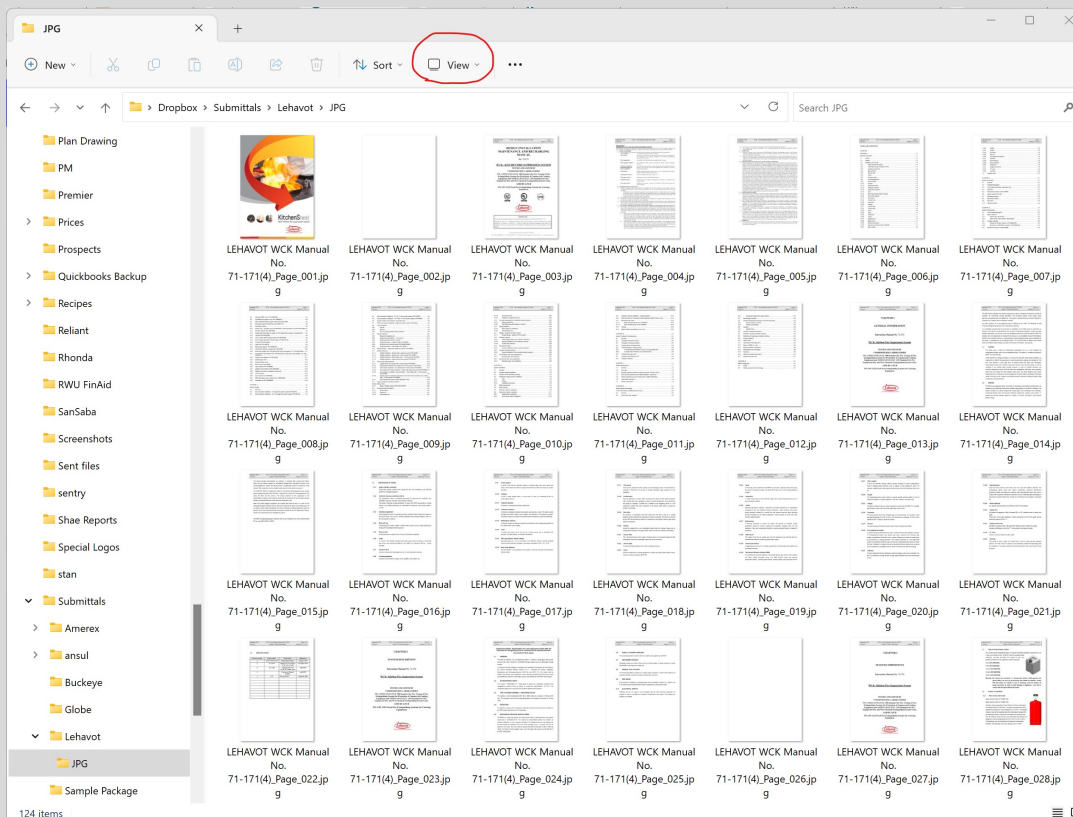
JPG
New
Sort
View
...
Dropbox > Submittals > Lehavot > JPG
Search JPG

Plan Drawing
PM
Premier
Prices
Prospects
Quickbooks Backup
Recipes
Reliant
Rhonda
RWU FinAid
SanSaba
Screenshots
Sent files
sentry
Shae Reports
Special Logos
stan
Submittals
Amerex
ansul
Buckeye
Globe
Lehavot
JPG
Sample Package

LEHAVOT WCK Manual No. 71-171(4)_Page_001.jpg
LEHAVOT WCK Manual No. 71-171(4)_Page_002.jpg
LEHAVOT WCK Manual No. 71-171(4)_Page_003.jpg
LEHAVOT WCK Manual No. 71-171(4)_Page_004.jpg
LEHAVOT WCK Manual No. 71-171(4)_Page_005.jpg
LEHAVOT WCK Manual No. 71-171(4)_Page_006.jpg
LEHAVOT WCK Manual No. 71-171(4)_Page_007.jpg
LEHAVOT WCK Manual No. 71-171(4)_Page_008.jpg
LEHAVOT WCK Manual No. 71-171(4)_Page_009.jpg
LEHAVOT WCK Manual No. 71-171(4)_Page_010.jpg
LEHAVOT WCK Manual No. 71-171(4)_Page_011.jpg
LEHAVOT WCK Manual No. 71-171(4)_Page_012.jpg
LEHAVOT WCK Manual No. 71-171(4)_Page_013.jpg
LEHAVOT WCK Manual No. 71-171(4)_Page_014.jpg
LEHAVOT WCK Manual No. 71-171(4)_Page_015.jpg
LEHAVOT WCK Manual No. 71-171(4)_Page_016.jpg
LEHAVOT WCK Manual No. 71-171(4)_Page_017.jpg
LEHAVOT WCK Manual No. 71-171(4)_Page_018.jpg
LEHAVOT WCK Manual No. 71-171(4)_Page_019.jpg
LEHAVOT WCK Manual No. 71-171(4)_Page_020.jpg
LEHAVOT WCK Manual No. 71-171(4)_Page_021.jpg
LEHAVOT WCK Manual No. 71-171(4)_Page_022.jpg
LEHAVOT WCK Manual No. 71-171(4)_Page_023.jpg
LEHAVOT WCK Manual No. 71-171(4)_Page_024.jpg
LEHAVOT WCK Manual No. 71-171(4)_Page_025.jpg
LEHAVOT WCK Manual No. 71-171(4)_Page_026.jpg
LEHAVOT WCK Manual No. 71-171(4)_Page_027.jpg
LEHAVOT WCK Manual No. 71-171(4)_Page_028.jpg

124 items